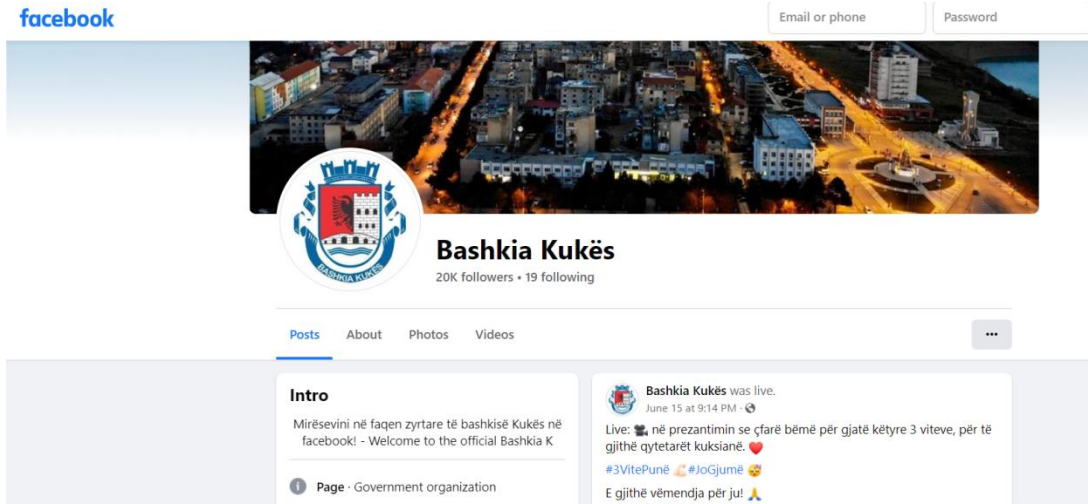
facebook

Email or phone

Password

BASHKIA KUKËS

Bashkia Kukës

20K followers • 19 following

Posts About Photos Videos

...

Intro

Mirësevini në faqen zyrtare të bashkisë Kukës në facebook! - Welcome to the official Bashkia K

Page · Government organization

Bashkia Kukës was live.

June 15 at 9:14 PM ·

Live: 📽️ në prezantimin se çfarë bëmë për gjatë këtyre 3 viteve, për të gjithë qytetarët kuksianë. ❤️

#3VitePunë 💪🏻 #JoGjumë 🥰

E gjithë vëmendja për ju! 🙏